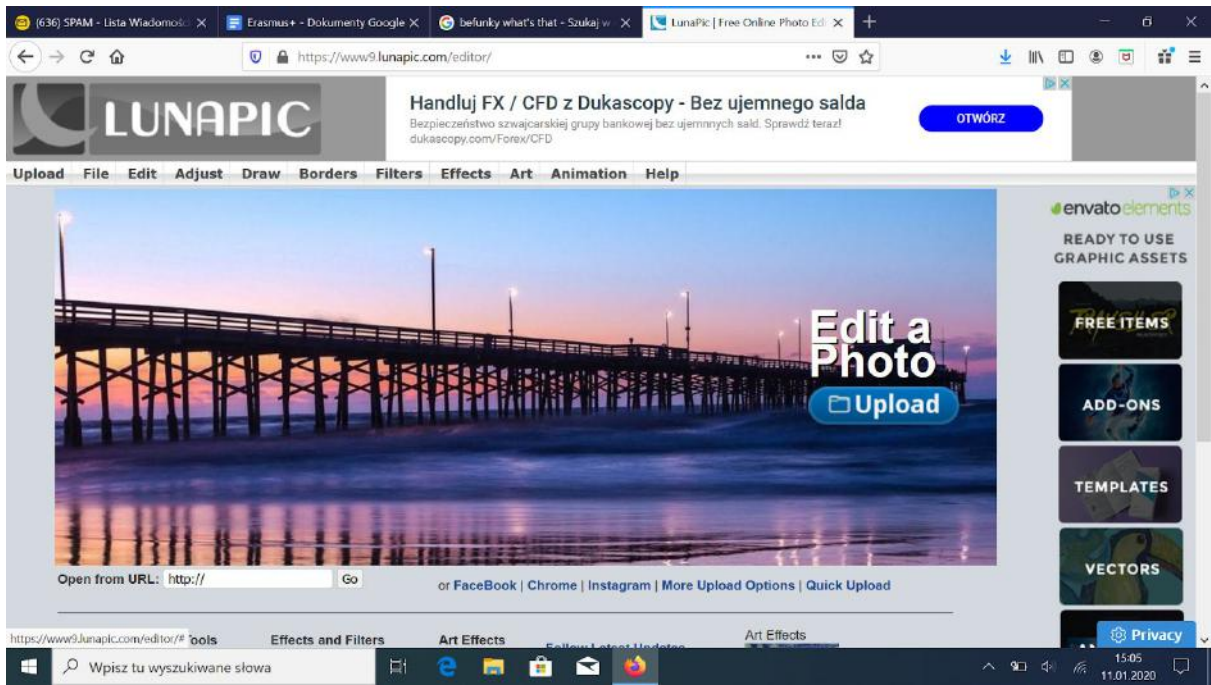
(636) SPAM - Lista Wiadomości ×
Erasmus+ - Dokumenty Google ×
befunky what's that - Szukaj w ×
LunaPic | Free Online Photo Ed ×
+

https://www9.lunapic.com/editor/

LUNAPIC

Handluj FX / CFD z Dukascopy - Bez ujemnego salda
Bezpieczeństwo szwajcarskiej grupy bankowej bez ujemnych sald. Sprawdź teraz!
dukascopy.com/Forex/CFD
OTWÓRZ

Upload File Edit Adjust Draw Borders Filters Effects Art Animation Help

Edit a Photo
Upload

envato elements
READY TO USE GRAPHIC ASSETS
FREE ITEMS
ADD-ONS
TEMPLATES
VECTORS

Open from URL: http:// Go
or FaceBook | Chrome | Instagram | More Upload Options | Quick Upload

https://www9.lunapic.com/editor/# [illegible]ools
Effects and Filters
Art Effects
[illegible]
Art Effects
Privacy

Wpisz tu wyszukiwane słowa
15:05
11.01.2020